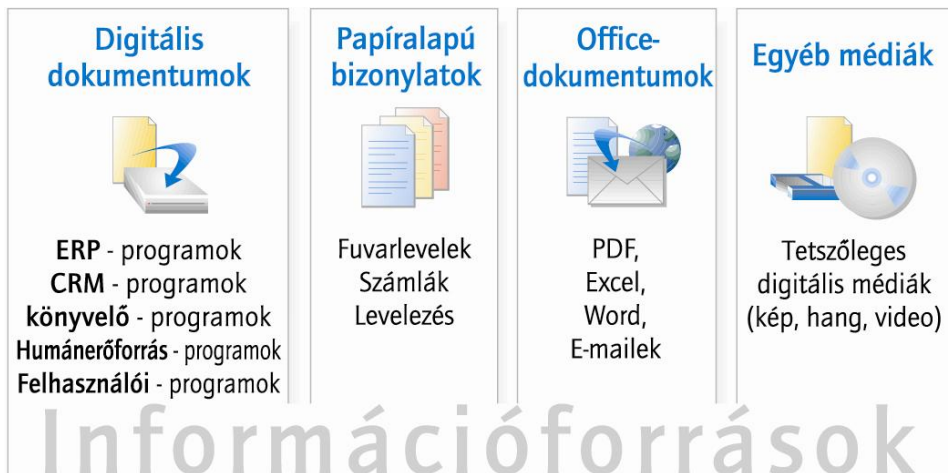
Digitális dokumentumok

ERP - programok
CRM - programok
könyvelő - programok
Humánerőforrás - programok
Felhasználói - programok

Papíralapú bizonylatok

Fuvarlevelek
Számlák
Levelezés

Office-dokumentumok

PDF,
Excel,
Word,
E-mailek

Egyéb médiák

Tetszőleges digitális médiák (kép, hang, video)

Információforrások